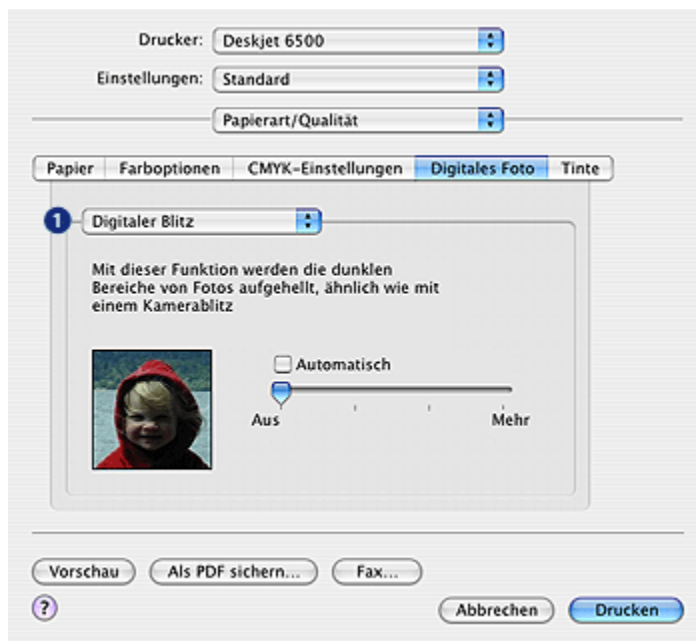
Drucker: Deskjet 6500

Einstellungen: Standard

Papierart/Qualität

Papier | Farboptionen | CMYK-Einstellungen | Digitales Foto | Tinte

1 Digitaler Blitz

Mit dieser Funktion werden die dunklen Bereiche von Fotos aufgehellt, ähnlich wie mit einem Kamerablitz

Automatisch

Aus

Mehr

Vorschau

Als PDF sichern...

Fax...

?

Abbrechen

Drucken